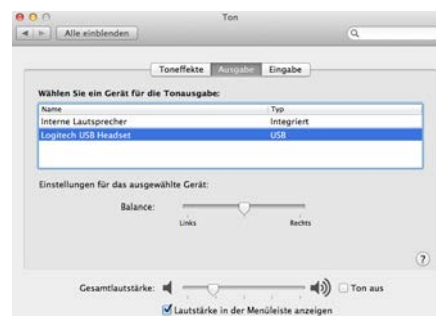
Ton

Alle einblenden

Toneffekte Ausgabe Eingabe

Wählen Sie ein Gerät für die Tonausgabe:

| Name | Typ |
|---|---|
| Interne Lautsprecher | Integriert |
| Logitech USB Headset | USB |

Einstellungen für das ausgewählte Gerät:

Balance:

Links Rechts

?

Gesamtlautstärke:

Ton aus

Lautstärke in der Menüleiste anzeigen